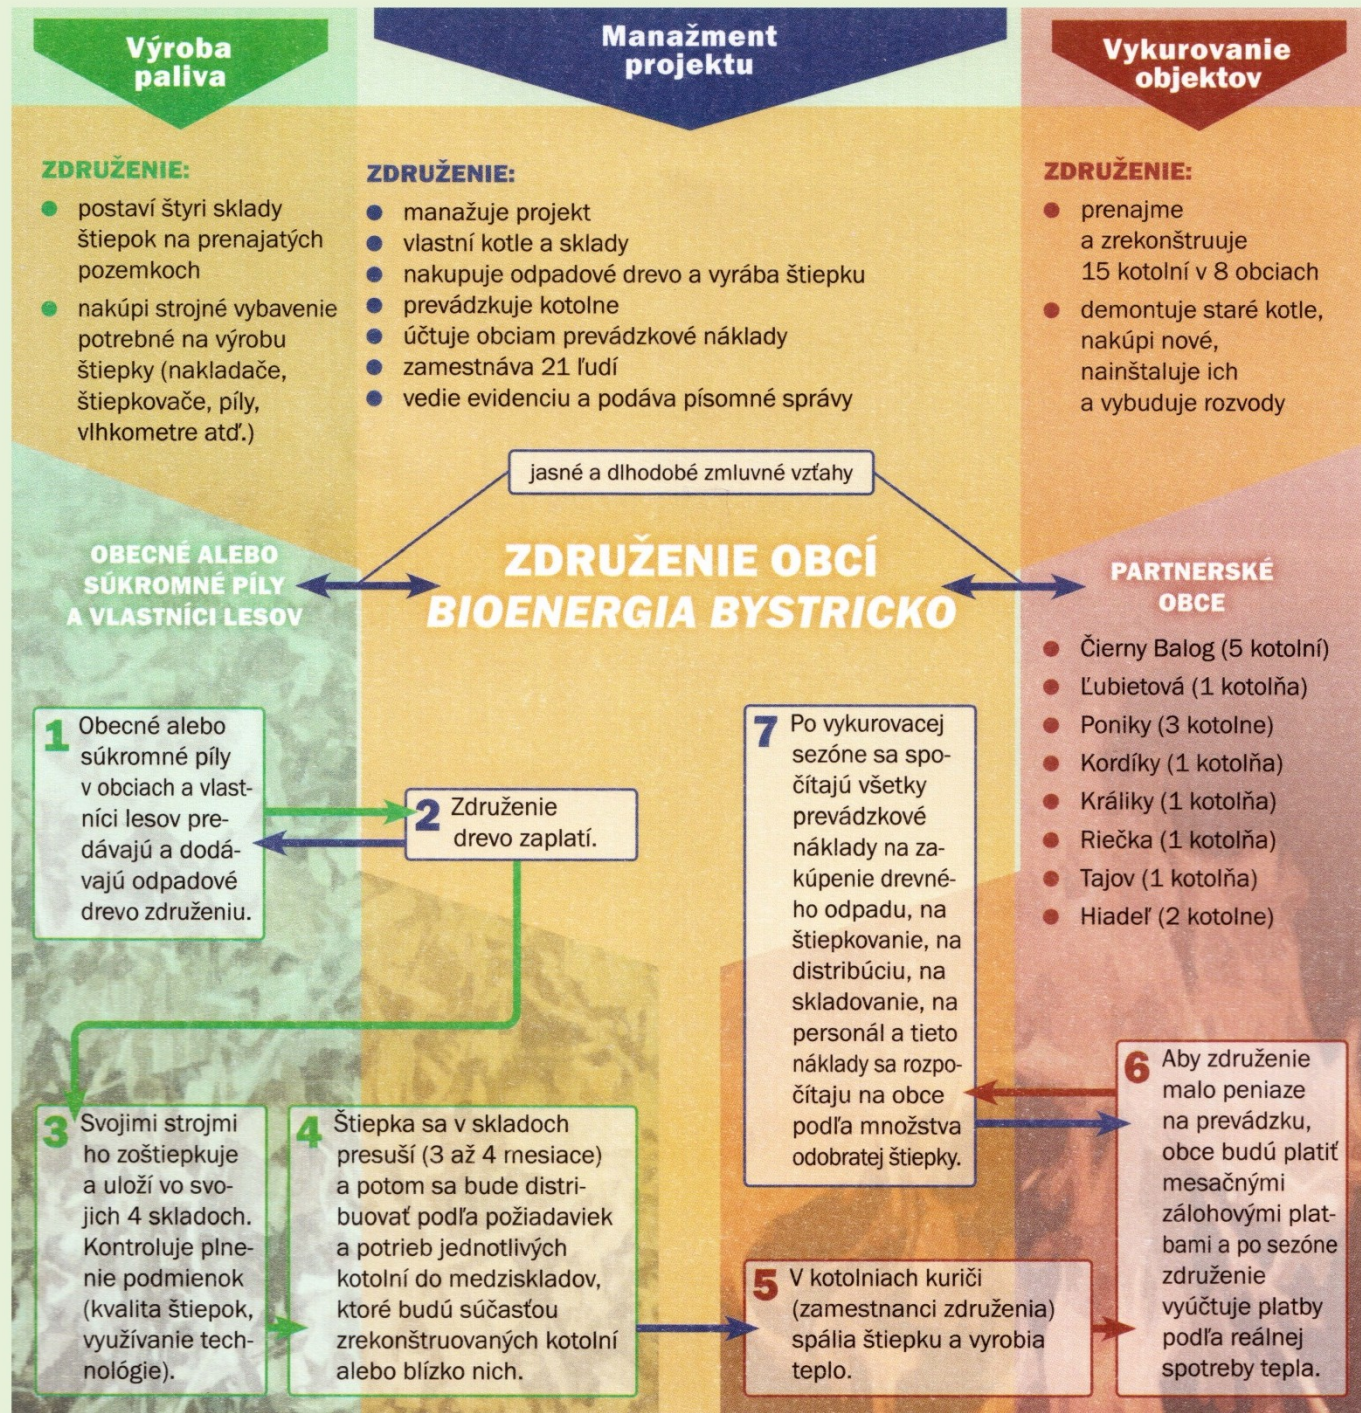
Výroba paliva

Manažment projektu

Vykurovanie objektov

ZDRUŽENIE:
- postaví štyri sklady štiepok na prenajatých pozemkoch
- nakúpi strojné vybavenie potrebné na výrobu štiepky (nakladače, štiepkovače, píly, vlhkometre atď.)

ZDRUŽENIE:
- manažuje projekt
- vlastní kotle a sklady
- nakupuje odpadové drevo a vyrába štiepku
- prevádzkuje kotolne
- účtuje obciam prevádzkové náklady
- zamestnáva 21 ľudí
- vedie evidenciu a podáva písomné správy

ZDRUŽENIE:
- prenajme a zrekonštruuje 15 kotolní v 8 obciach
- demontuje staré kotle, nakúpi nové, nainštaluje ich a vybuduje rozvody

jasné a dlhodobé zmluvné vzťahy

OBECNÉ ALEBO SÚKROMNÉ PÍLY A VLASTNÍCI LESOV

ZDRUŽENIE OBCÍ BIOENERGIA BYSTRICKO

PARTNERSKÉ OBCE
- Čierny Balog (5 kotolní)
- Ľubietová (1 kotolňa)
- Poniky (3 kotolne)
- Kordíky (1 kotolňa)
- Králiky (1 kotolňa)
- Riečka (1 kotolňa)
- Tajov (1 kotolňa)
- Hiadeľ (2 kotolne)

1 Obecné alebo súkromné píly v obciach a vlastníci lesov predávajú a dodávajú odpadové drevo združeniu.

2 Združenie drevo zaplatí.

7 Po vykurovacej sezóne sa spočítajú všetky prevádzkové náklady na zakúpenie drevného odpadu, na štiepkovanie, na distribúciu, na skladovanie, na personál a tieto náklady sa rozpočítaju na obce podľa množstva odobratej štiepky.

6 Aby združenie malo peniaze na prevádzku, obce budú platiť mesačnými zálohovými platbami a po sezóne združenie vyúčtuje platby podľa reálnej spotreby tepla.

3 Svojimi strojmi ho zoštiepkuje a uloží vo svojich 4 skladoch. Kontroluje plnenie podmienok (kvalita štiepok, využívanie technológie).

4 Štiepka sa v skladoch presuší (3 až 4 mesiace) a potom sa bude distribuovať podľa požiadaviek a potrieb jednotlivých kotolní do medziskladov, ktoré budú súčasťou zrekonštruovaných kotolní alebo blízko nich.

5 V kotolniach kuriči (zamestnanci združenia) spália štiepku a vyrobia teplo.